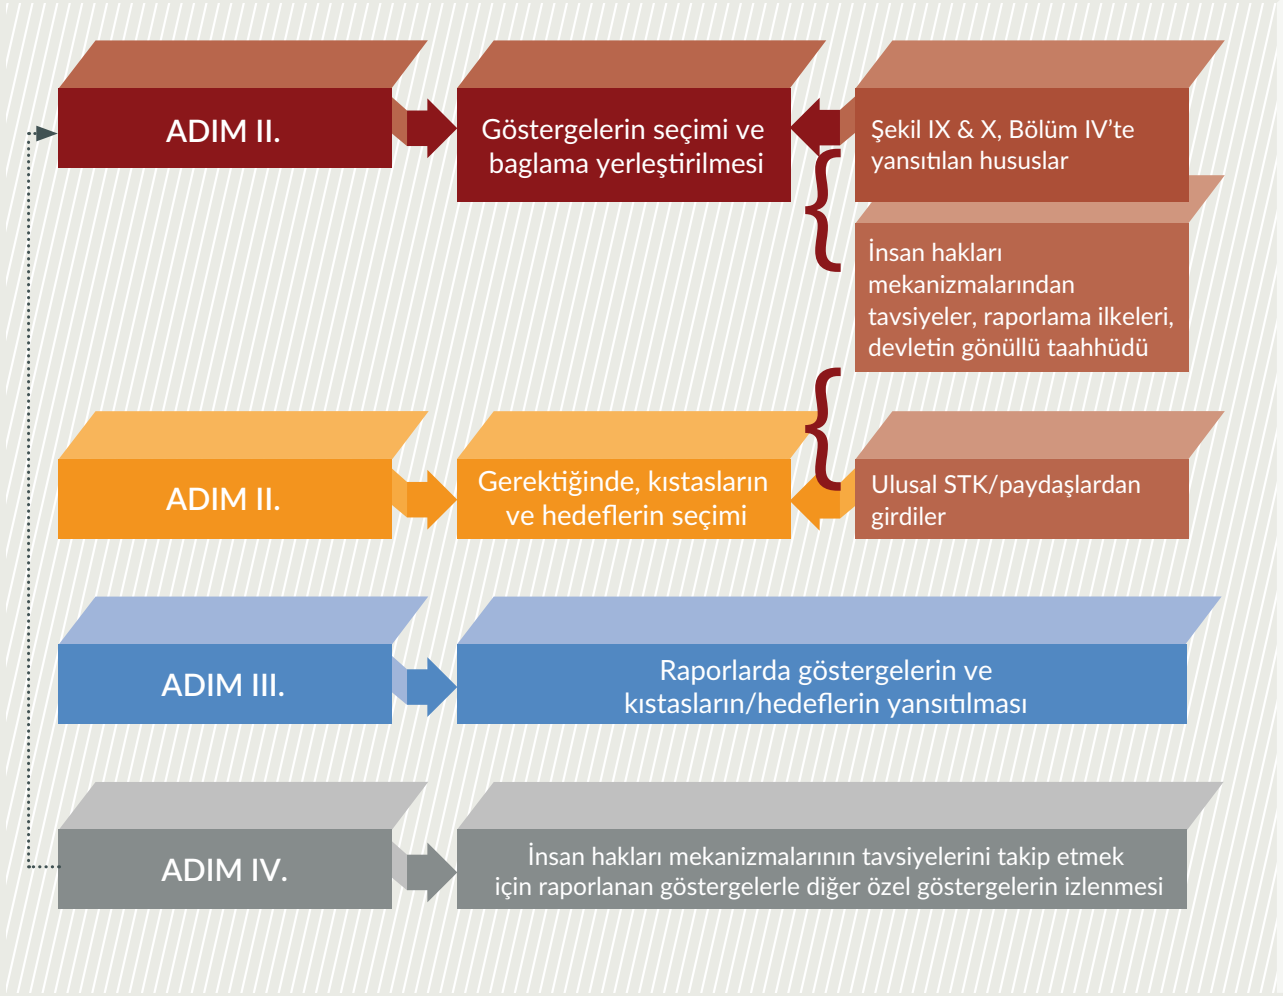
ADIM II.

Göstergelerin seçimi ve baglama yerleştirilmesi

Şekil IX & X, Bölüm IV'te yansıtılan hususlar

İnsan hakları mekanizmalarından tavsiyeler, raporlama ilkeleri, devletin gönüllü taahhüdü

ADIM II.

Gerektiğinde, kıstasların ve hedeflerin seçimi

Ulusal STK/paydaşlardan girdiler

ADIM III.

Raporlarda göstergelerin ve kıstasların/hedeflerin yansıtılması

ADIM IV.

İnsan hakları mekanizmalarının tavsiyelerini takip etmek için raporlanan göstergelerle diğer özel göstergelerin izlenmesi